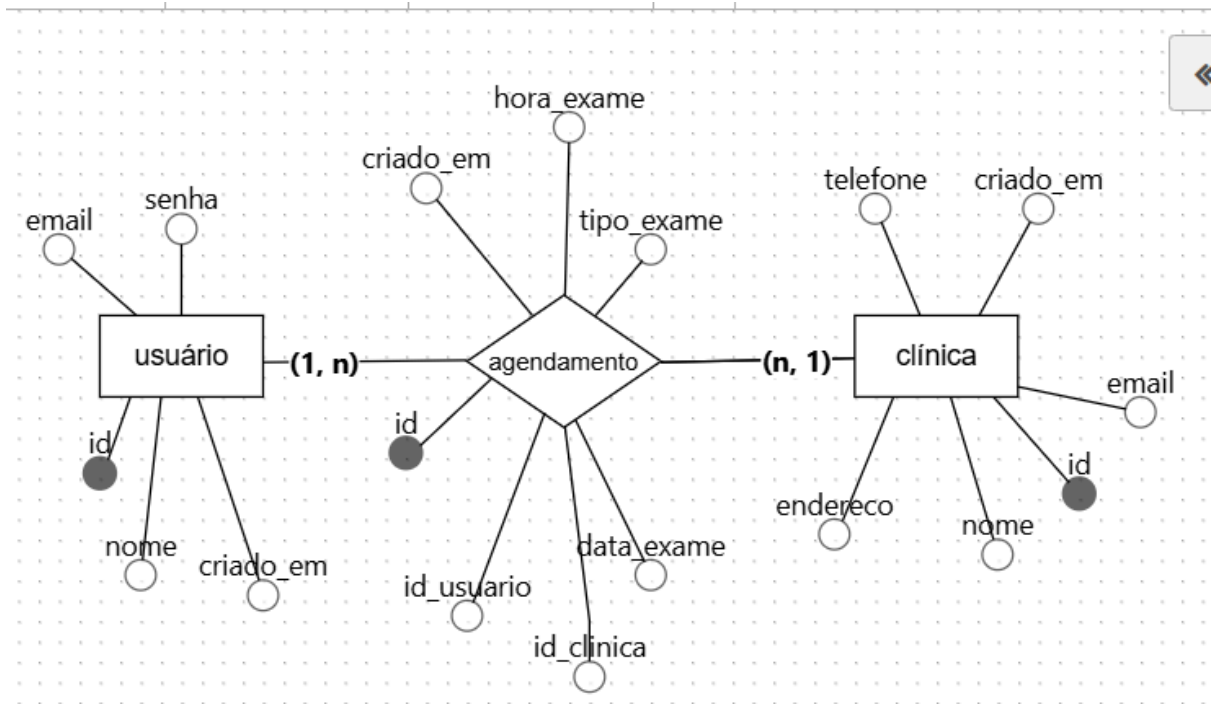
«

hora_exame

criado_em

tipo_exame

telefone

criado_em

email

senha

usuário

(1, n)

agendamento

(n, 1)

clínica

email

id

id

id

endereco

nome

nome

criado_em

data_exame

id_usuario

id_clinica